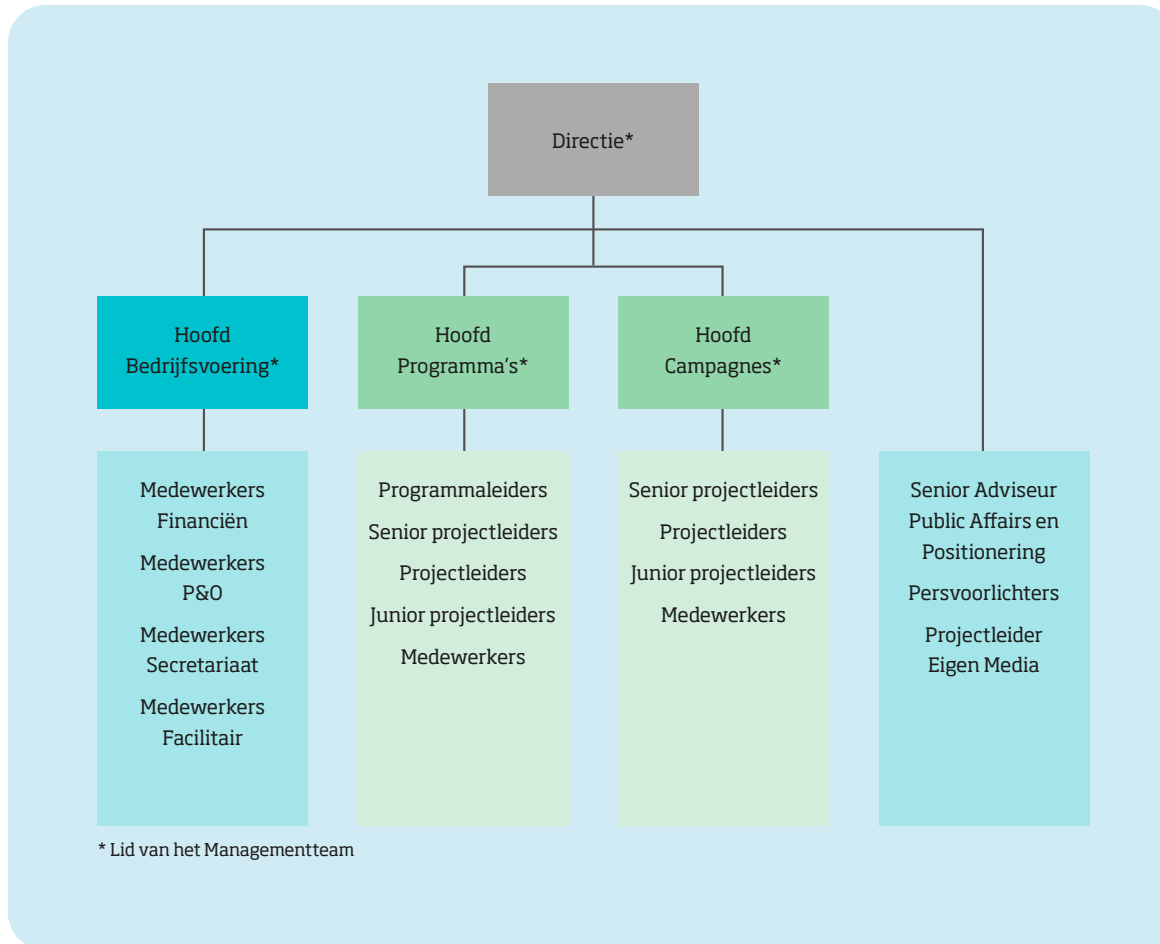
Directie*

Hoofd Bedrijfsvoering*

Medewerkers Financiën

Medewerkers P&O

Medewerkers Secretariaat

Medewerkers Facilitair

Hoofd Programma's*

Programmaleiders

Senior projectleiders

Projectleiders

Junior projectleiders

Medewerkers

Hoofd Campagnes*

Senior projectleiders

Projectleiders

Junior projectleiders

Medewerkers

Senior Adviseur Public Affairs en Positionering

Persvoorlichters

Projectleider Eigen Media

* Lid van het Managementteam